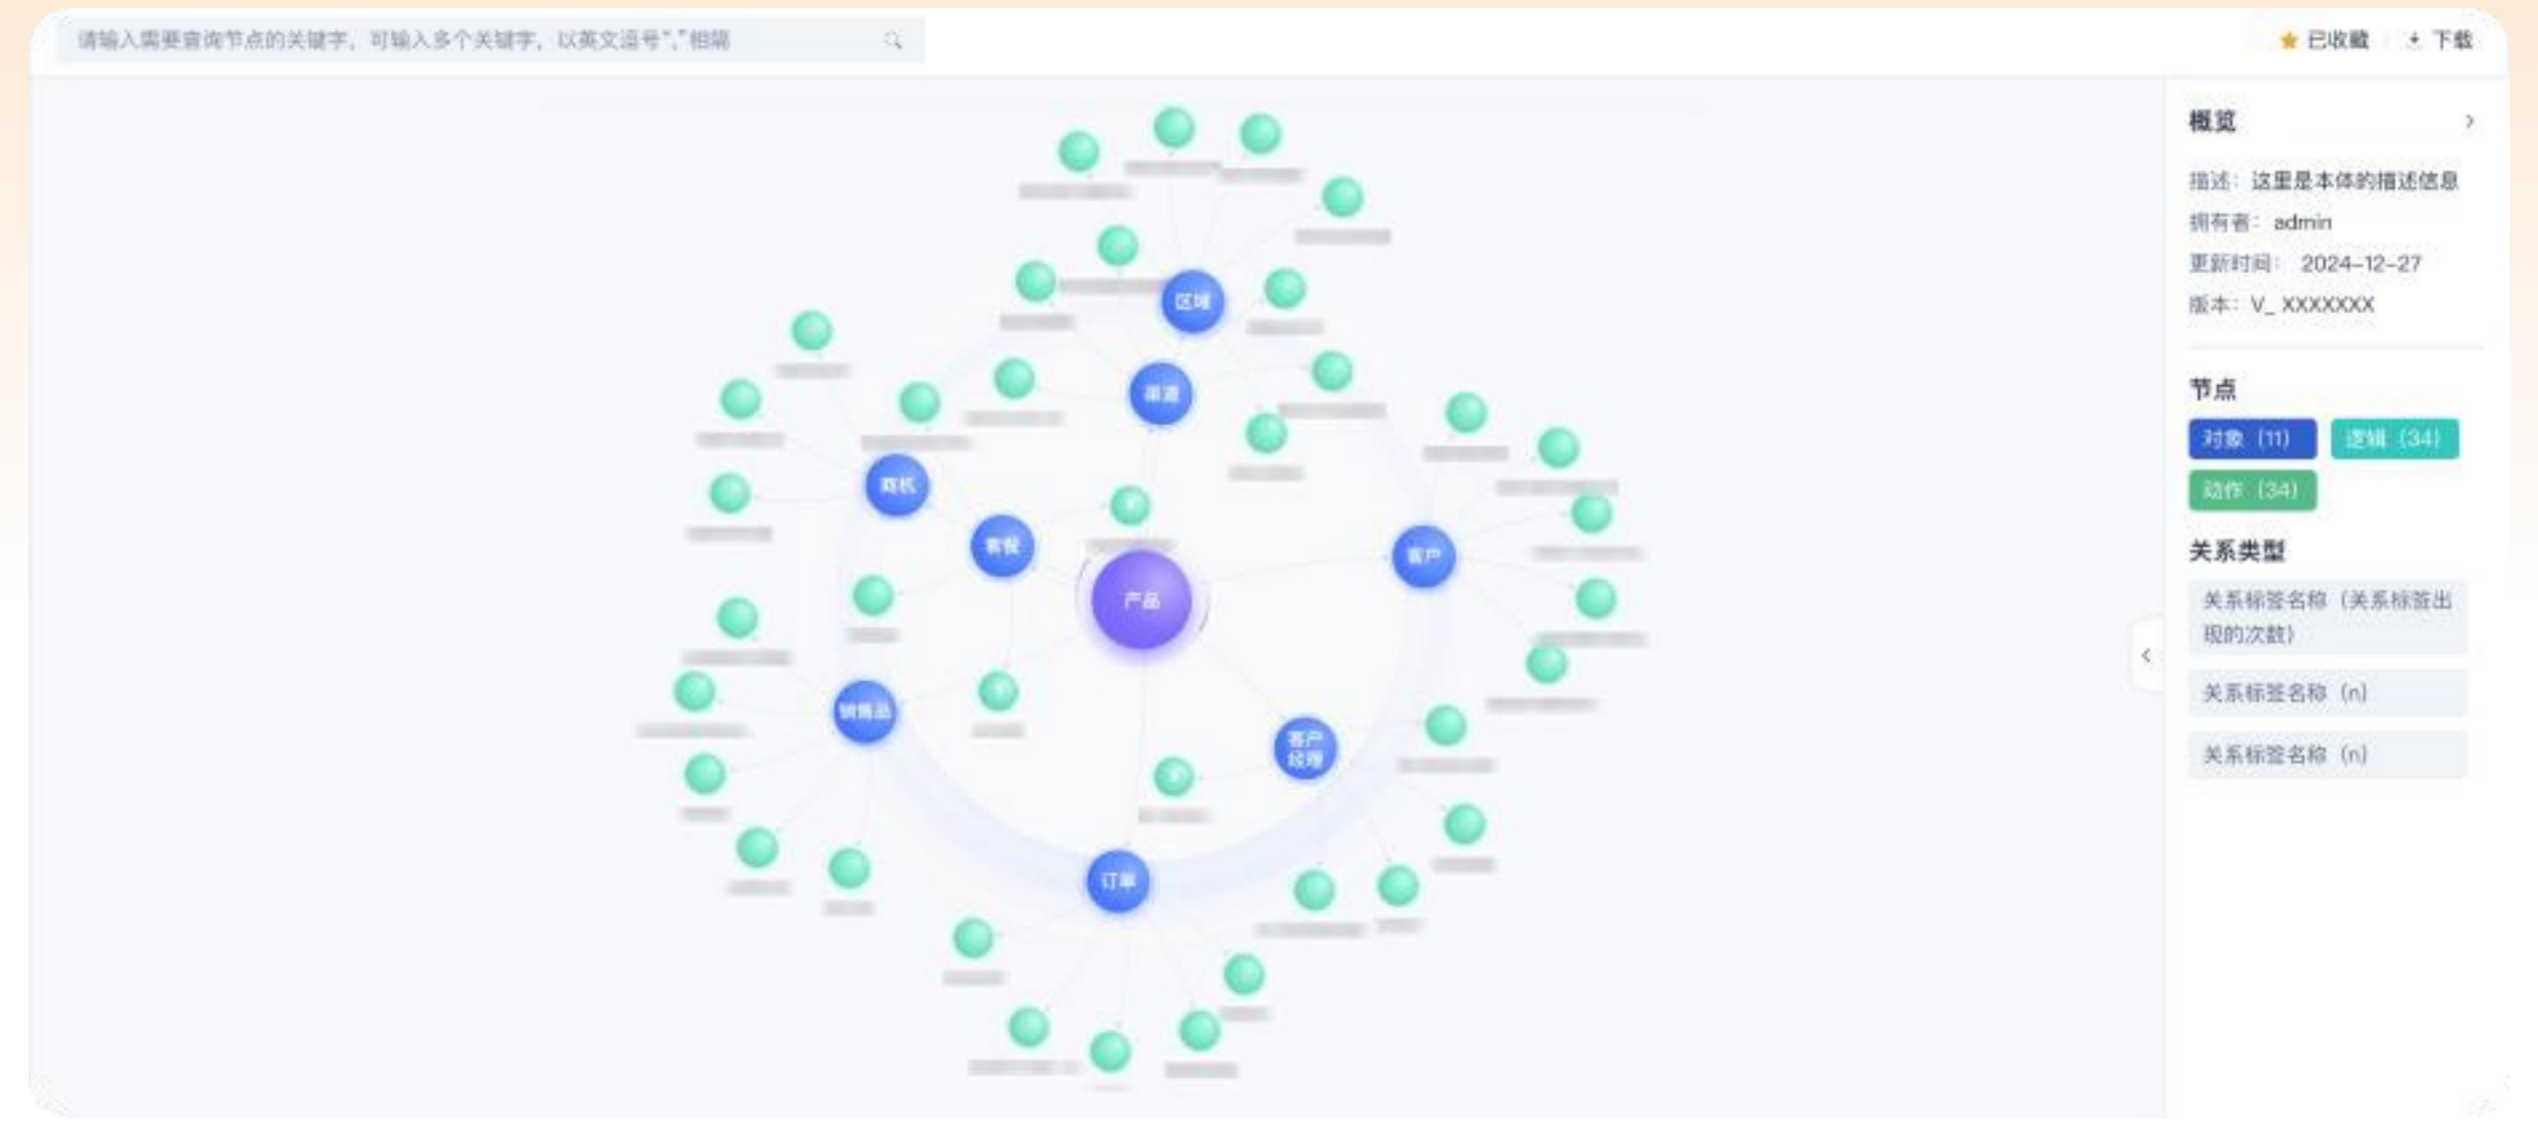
请输入需要查询节点的关键字，可输入多个关键字，以英文逗号","相隔

已收藏 下载

区域
渠道
商机
套餐
产品
客户
销售品
客户经理
订单

概览

描述：这里是本体的描述信息
拥有者：admin
更新时间：2024-12-27
版本：V_ XXXXXXX

节点

对象（11） 逻辑（34）
动作（34）

关系类型

关系标签名称（关系标签出现的次数）
关系标签名称（n）
关系标签名称（n）